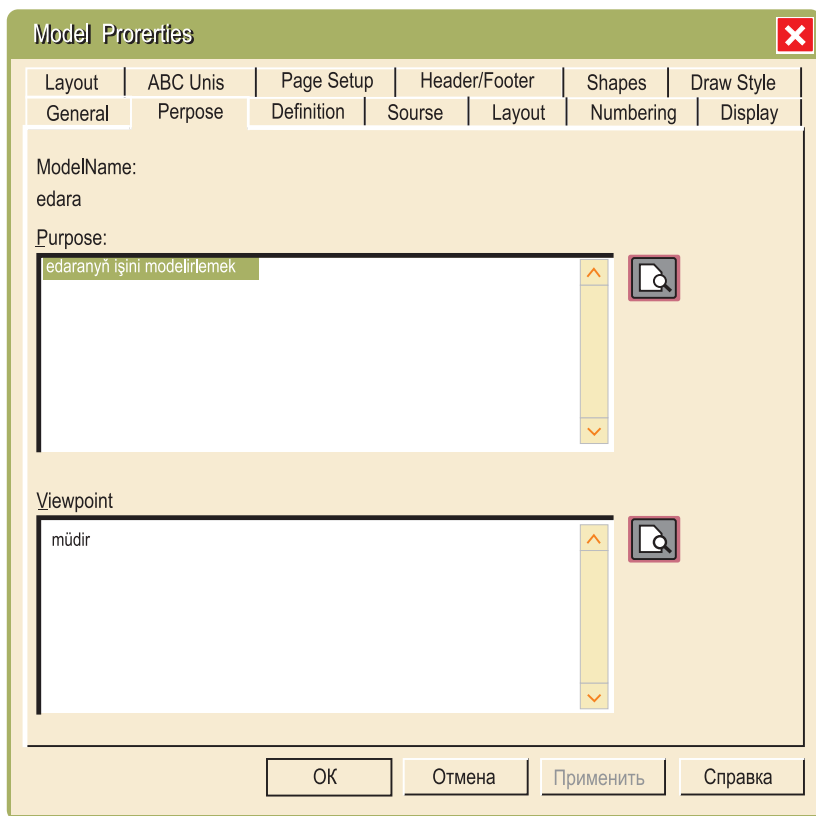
Model Prorerties

Layout | ABC Unis | Page Setup | Header/Footer | Shapes | Draw Style
General | Perpose | Definition | Sourse | Layout | Numbering | Display

ModelName:
edara

Purpose:
edaranyň işini modelirlemek

Viewpoint
müdir

OK | Отмена | Применить | Справка